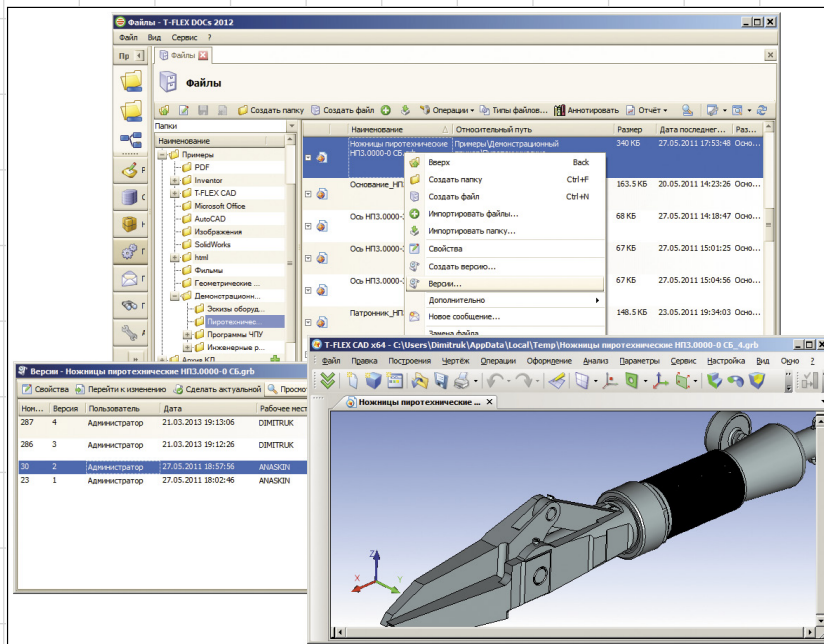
Файлы - T-FLEX DOCs 2012

Файл Вид Сервис ?

Пр

Файлы

Файлы

Создать папку Создать файл Операции Типы файлов... Аннотировать Отчёт

Папки

Наименование

Примеры
PDF
Inventor
T-FLEX CAD
Microsoft Office
AutoCAD
Изображения
SolidWorks
html
Фильмы
Геометрические ...
Демонстрационн...
Эскизы оборуд...
Пиротехничес...
Программы ЧПУ
Инженерные р...
Архив КД

| Наименование | Относительный путь | Размер | Дата последнег... | Раз... |
|---|---|---|---|---|
| Ножницы пиротехнические НП3.0000-0 СБ.grb | Примеры\Демонстрационный | 340 КБ | 27.05.2011 17:53:48 | Осно... |
| Основание_НП3... | | 163.5 КБ | 20.05.2011 14:23:26 | Осно... |
| Ось НП3.0000-... | | 68 КБ | 27.05.2011 14:18:47 | Осно... |
| Ось НП3.0000-... | | 67 КБ | 27.05.2011 15:01:25 | Осно... |
| Ось НП3.0000-... | | 67 КБ | 27.05.2011 15:04:56 | Осно... |
| Патронник_НП... | | 148.5 КБ | 23.05.2011 19:34:03 | Осно... |

Вверх Back
Создать папку Ctrl+F
Создать файл Ctrl+N
Импортировать файлы...
Импортировать папку...
Свойства
Создать версию...
Версии...
Дополнительно
Новое сообщение...
Замена файла

Версии - Ножницы пиротехнические НП3.0000-0 СБ.grb

Свойства Перейти к изменению Сделать актуальной Просмо

| Ном... | Версия | Пользователь | Дата | Рабочее мест |
|---|---|---|---|---|
| 287 | 4 | Администратор | 21.03.2013 19:13:06 | DIMITRUK |
| 286 | 3 | Администратор | 21.03.2013 19:12:26 | DIMITRUK |
| 30 | 2 | Администратор | 27.05.2011 18:57:56 | ANASKIN |
| 23 | 1 | Администратор | 27.05.2011 18:02:46 | ANASKIN |

T-FLEX CAD x64 - C:\Users\Dimitruk\AppData\Local\Temp\Ножницы пиротехнические НП3.0000-0 СБ_4.grb

Файл Правка Построения Чертёж Операции Оформление Анализ Параметры Сервис Настройка Вид Окно ?

Ножницы пиротехнические ...

Z
Y
X